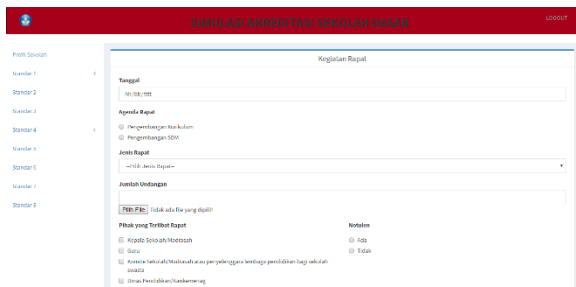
SIMULASI AKREDITASI SEKOLAH DASAR

LOGOUT

Profil Sekolah
Standar 1
Standar 2
Standar 3
Standar 4
Standar 5
Standar 6
Standar 7
Standar 8

Kegiatan Rapat

Tanggal
hh/bb/tttt

Agenda Rapat
Pengembangan Kurikulum
Pengembangan SDM

Jenis Rapat
--Pilih Jenis Rapat--

Jumlah Undangan

Pilih File Tidak ada file yang dipilih

Pihak yang Terlibat Rapat
Kepala Sekolah/Madrasah
Guru
Komite Sekolah/Madrasah atau penyelenggara lembaga pendidikan bagi sekolah swasta
Dinas Pendidikan/Kankemenag

Notulen
Ada
Tidak